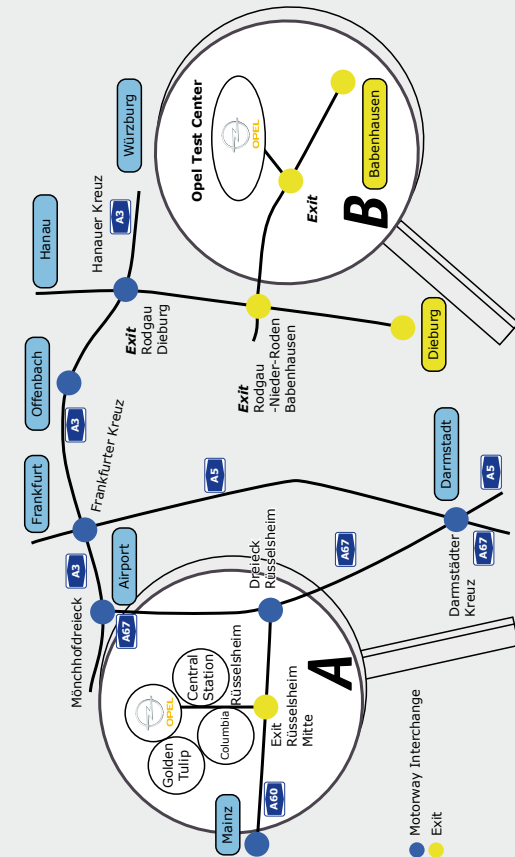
Würzburg

Hanau

Hanauer Kreuz

A3

Exit
Rodgau
Dieburg

Offenbach

A3

Frankfurter Kreuz

Frankfurt

A3

Airport

Mönchhofdreieck

A67

Opel Test Center

OPEL

Babenhausen

Exit

B

Dieburg

Exit
Rodgau
-Nieder-Roden
Babenhausen

A5

Darmstadt

A5

Dreieck
Rüsselsheim

A67

Darmstädter
Kreuz

A67

Central
Station
Rüsselsheim

OPEL

Columbia

Golden
Tulip

Exit
Rüsselsheim
Mitte

A

A60

Mainz

Motorway Interchange

Exit